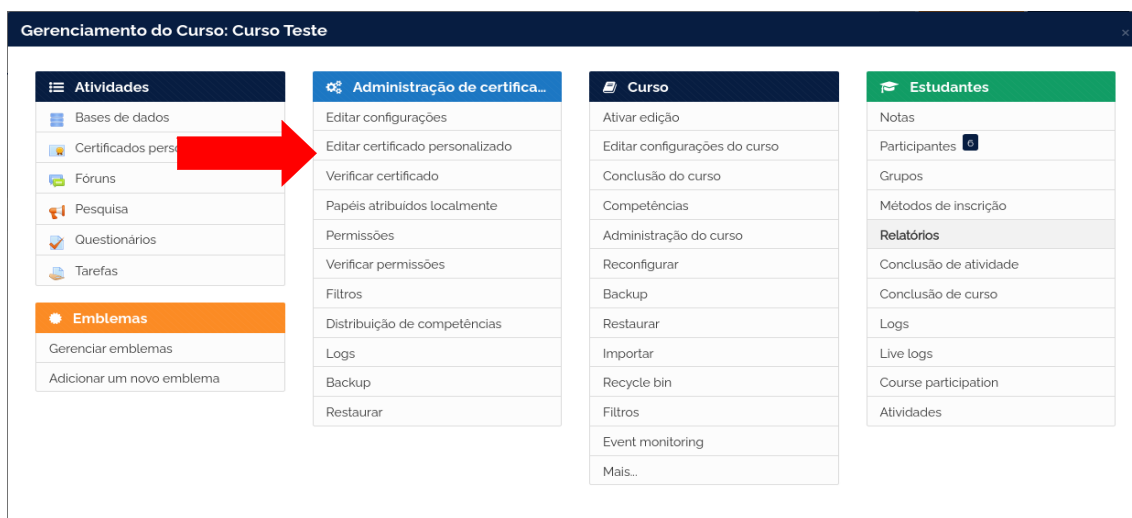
Gerenciamento do Curso: Curso Teste

×

Atividades

Bases de dados

Certificados perso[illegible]

Fóruns

Pesquisa

Questionários

Tarefas

Emblemas

Gerenciar emblemas

Adicionar um novo emblema

Administração de certifica...

Editar configurações

Editar certificado personalizado

Verificar certificado

Papéis atribuídos localmente

Permissões

Verificar permissões

Filtros

Distribuição de competências

Logs

Backup

Restaurar

Curso

Ativar edição

Editar configurações do curso

Conclusão do curso

Competências

Administração do curso

Reconfigurar

Backup

Restaurar

Importar

Recycle bin

Filtros

Event monitoring

Mais...

Estudantes

Notas

Participantes 6

Grupos

Métodos de inscrição

Relatórios

Conclusão de atividade

Conclusão de curso

Logs

Live logs

Course participation

Atividades